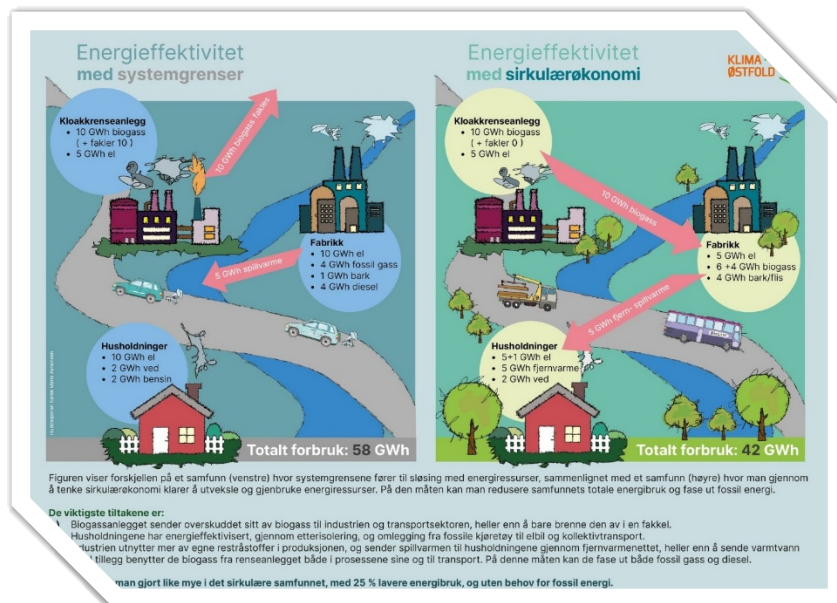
Energieffektivitet
med systemgrenser

Kloakkrenseanlegg
• 10 GWh biogass ( + fakler 10 )
• 5 GWh el

10 GWh biogass fakles

Fabrikk
• 10 GWh el
• 4 GWh fossil gass
• 1 GWh bark
• 4 GWh diesel

5 GWh spillvarme

Husholdninger
• 10 GWh el
• 2 GWh ved
• 2 GWh bensin

Totalt forbruk: 58 GWh

Energieffektivitet
med sirkulærøkonomi

KLIMA ØSTFOLD

Kloakkrenseanlegg
• 10 GWh biogass ( + fakler 0 )
• 5 GWh el

10 GWh biogass

Fabrikk
• 5 GWh el
• 6 +4 GWh biogass
• 4 GWh bark/flis

5 GWh fjern- spillvarme

Husholdninger
• 5+1 GWh el
• 5 GWh fjernvarme
• 2 GWh ved

Totalt forbruk: 42 GWh

Figuren viser forskjellen på et samfunn (venstre) hvor systemgrensene fører til sløsing med energiressurser, sammenlignet med et samfunn (høyre) hvor man gjennom å tenke sirkulærøkonomi klarer å utveksle og gjenbruke energiressurser. På den måten kan man redusere samfunnets totale energibruk og fase ut fossil energi.

De viktigste tiltakene er:
1. Biogassanlegget sender overskuddet sitt av biogass til industrien og transportsektoren, heller enn å bare brenne den av i en fakkel.
Husholdningene har energieffektivisert, gjennom etterisolering, og omlegging fra fossile kjøretøy til elbil og kollektivtransport.
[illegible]ndustrien utnytter mer av egne restråstoffer i produksjonen, og sender spillvarmen til husholdningene gjennom fjernvarmenettet, heller enn å sende varmtvann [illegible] tillegg benytter de biogass fra renseanlegget både i prosessene sine og til transport. På denne måten kan de fase ut både fossil gass og diesel.

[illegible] man gjort like mye i det sirkulære samfunnet, med 25 % lavere energibruk, og uten behov for fossil energi.